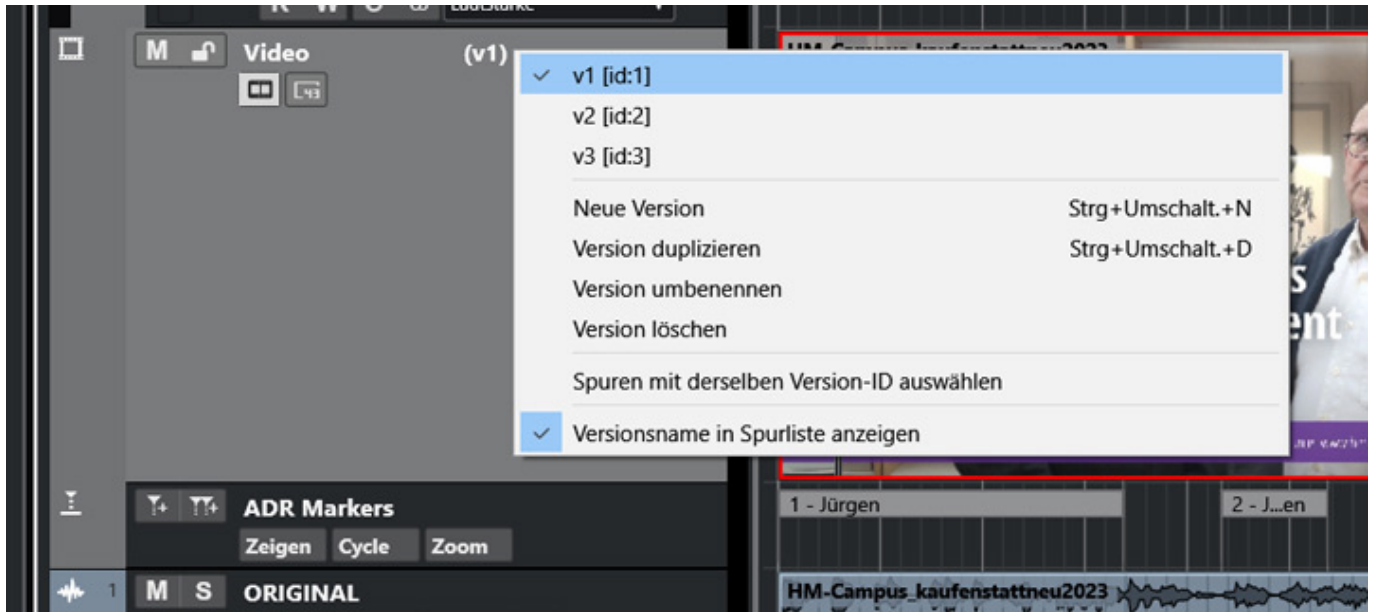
M Video (v1)

v1 [id:1]
v2 [id:2]
v3 [id:3]

Neue Version Strg+Umschalt.+N
Version duplizieren Strg+Umschalt.+D
Version umbenennen
Version löschen

Spuren mit derselben Version-ID auswählen

Versionsname in Spurliste anzeigen

ADR Markers
Zeigen Cycle Zoom

1 - Jürgen
2 - J...en

1 M S ORIGINAL

HM-Campus_kaufenstattneu2023